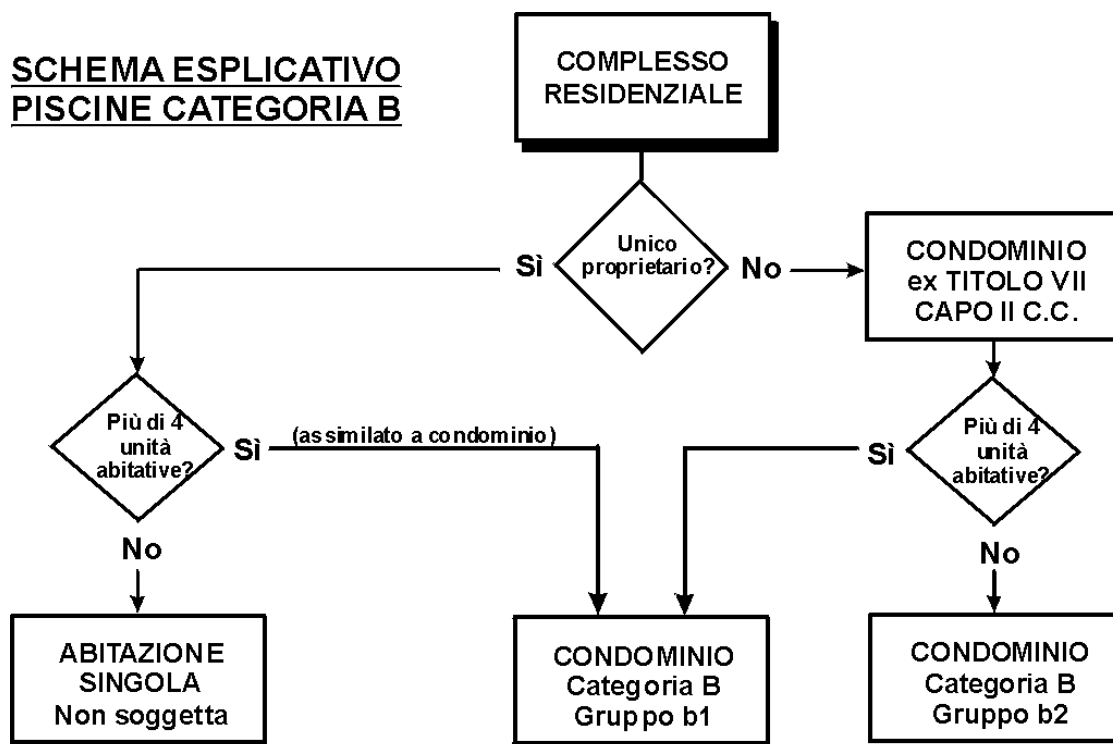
SCHEMA ESPLICATIVO
PISCINE CATEGORIA B

COMPLESSO RESIDENZIALE

Unico proprietario?

Sì

No

CONDOMINIO ex TITOLO VII CAPO II C.C.

Più di 4 unità abitative?

Sì

(assimilato a condominio)

No

Sì

Più di 4 unità abitative?

No

ABITAZIONE SINGOLA Non soggetta

CONDOMINIO Categoria B Gruppo b1

CONDOMINIO Categoria B Gruppo b2